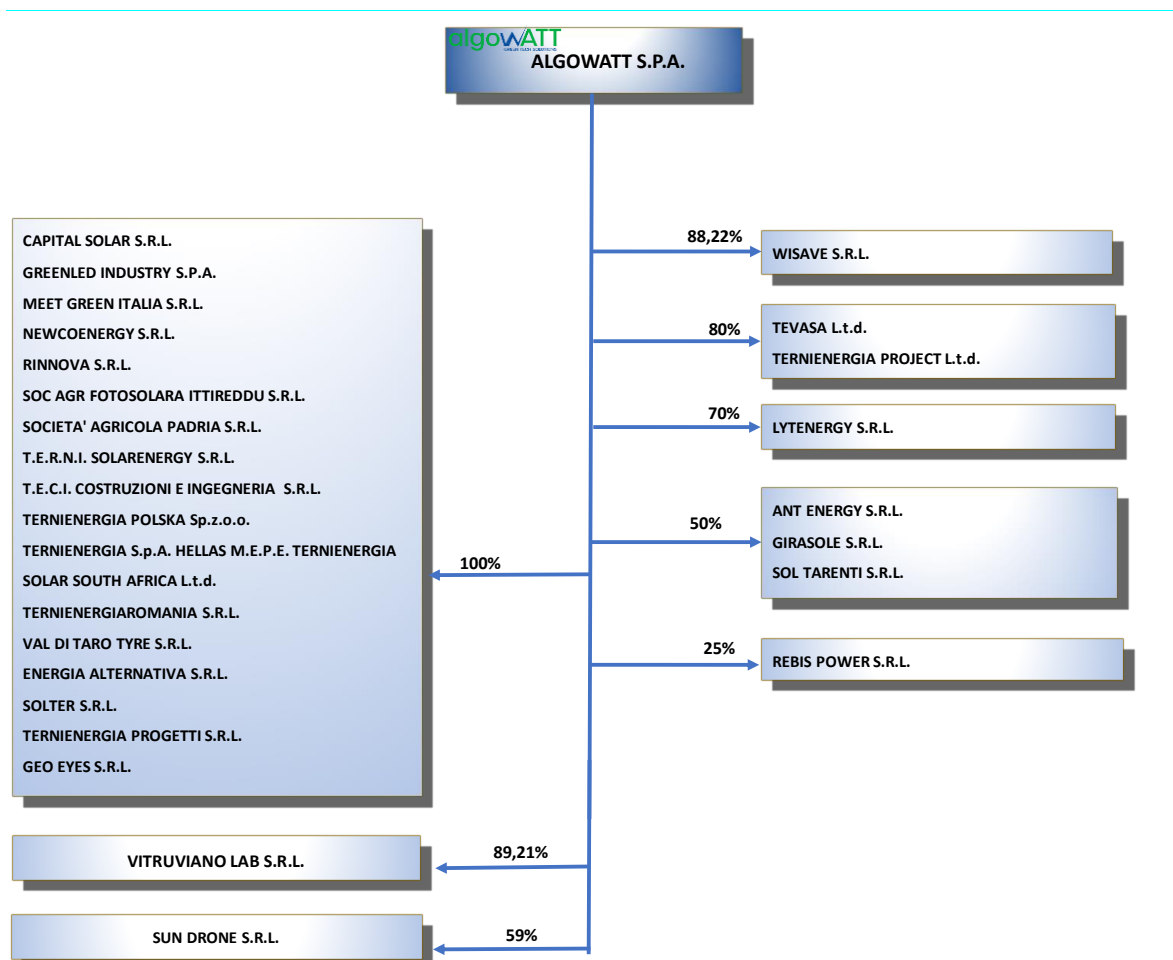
algowATT
GREEN TECH SOLUTIONS
ALGOWATT S.P.A.

88,22%
WISAVE S.R.L.

80%
TEVASA L.t.d.
TERNIENERGIA PROJECT L.t.d.

70%
LYTENERGY S.R.L.

50%
ANT ENERGY S.R.L.
GIRASOLE S.R.L.
SOL TARENTI S.R.L.

25%
REBIS POWER S.R.L.

100%
CAPITAL SOLAR S.R.L.
GREENLED INDUSTRY S.P.A.
MEET GREEN ITALIA S.R.L.
NEWCOENERGY S.R.L.
RINNOVA S.R.L.
SOC AGR FOTOSOLARA ITTIREDDU S.R.L.
SOCIETA' AGRICOLA PADRIA S.R.L.
T.E.R.N.I. SOLARENERGY S.R.L.
T.E.C.I. COSTRUZIONI E INGEGNERIA S.R.L.
TERNIENERGIA POLSKA Sp.z.o.o.
TERNIENERGIA S.p.A. HELLAS M.E.P.E. TERNIENERGIA
SOLAR SOUTH AFRICA L.t.d.
TERNIENERGIAROMANIA S.R.L.
VAL DI TARO TYRE S.R.L.
ENERGIA ALTERNATIVA S.R.L.
SOLTER S.R.L.
TERNIENERGIA PROGETTI S.R.L.
GEO EYES S.R.L.

89,21%
VITRUVIANO LAB S.R.L.

59%
SUN DRONE S.R.L.